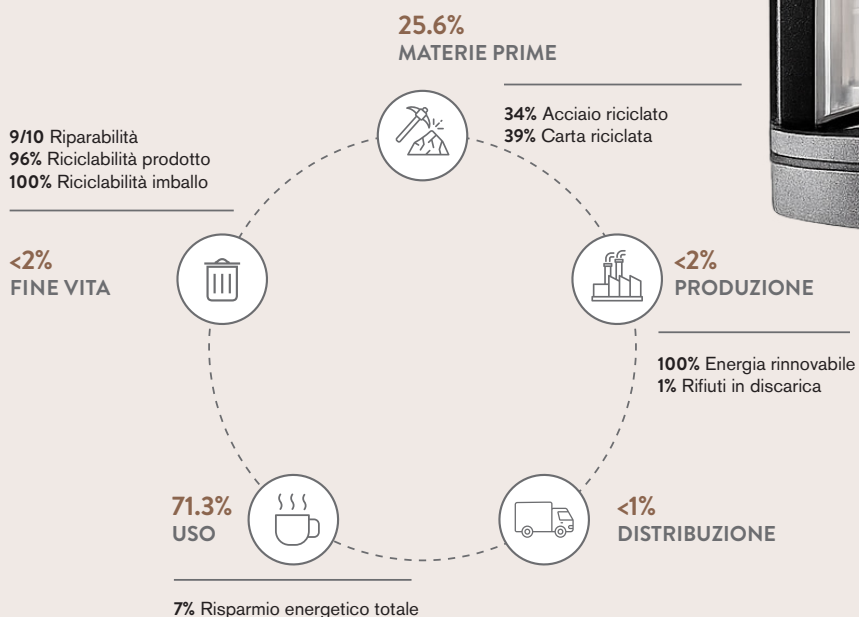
25.6%
MATERIE PRIME

34% Acciaio riciclato
39% Carta riciclata

9/10 Riparabilità
96% Riciclabilità prodotto
100% Riciclabilità imballo

<2%
FINE VITA

<2%
PRODUZIONE

100% Energia rinnovabile
1% Rifiuti in discarica

71.3%
USO

<1%
DISTRIBUZIONE

7% Risparmio energetico totale